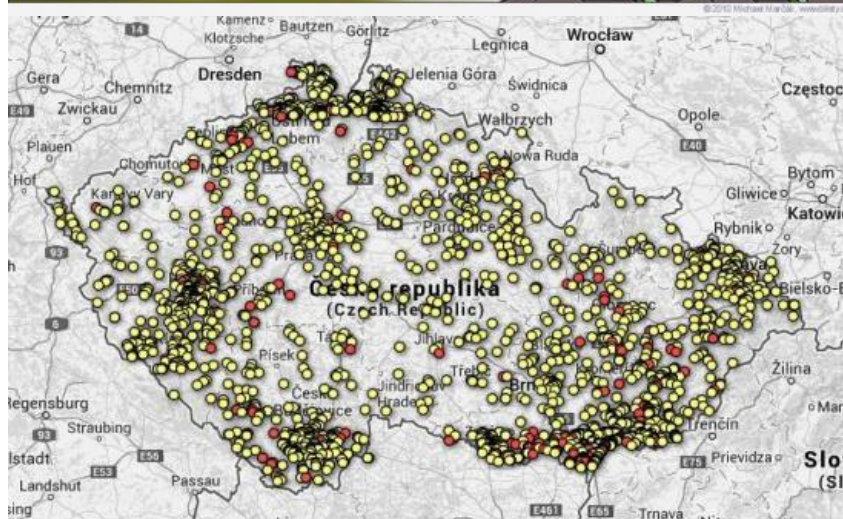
©2010 Michael Maršík, www.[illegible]

Kamenz
Bautzen
Görlitz
Klotzsche
Dresden
Legnica
Wrocław
Jelenia Góra
Świdnica
Wałbrzych
Gera
Chemnitz
Zwickau
Plauen
Chomutov
Most
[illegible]bem
Nowa Ruda
Opole
Często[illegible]
Hof
Karlovy Vary
Gliwice
Bytom
Katowi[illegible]
Rybnik
Żory
Pardubice
Praha
Česká republika
(Czech Republic)
Bielsko-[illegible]
Příb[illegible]
Písek
Tá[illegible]
Jihlava
Třebíč
Jindřichův Hradec
Brno
České Budějovice
Žilina
Regensburg
Straubing
Trenčín
Ma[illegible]
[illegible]stadt
Landshut
Passau
Prievidza
Trnava
Slo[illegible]
(Sl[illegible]
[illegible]sing
14
E49
E40
E442
E55
E50
6
93
E53
E56
E461
E65
E75